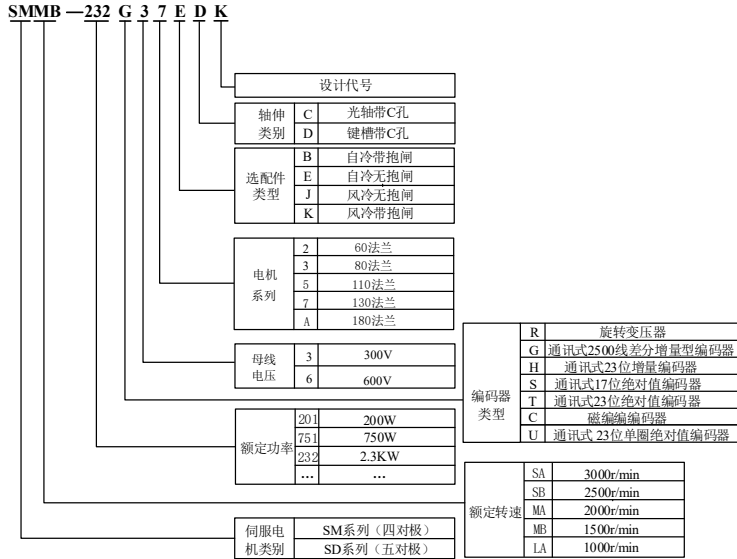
SMMB —232 G 3 7 E D K

设计代号

| 轴伸类别 | C | 光轴带C孔 |
|---|---|---|
| | D | 键槽带C孔 |

| 选配件类型 | B | 自冷带抱闸 |
|---|---|---|
| | E | 自冷无抱闸 |
| | J | 风冷无抱闸 |
| | K | 风冷带抱闸 |

| 电机系列 | 2 | 60法兰 |
|---|---|---|
| | 3 | 80法兰 |
| | 5 | 110法兰 |
| | 7 | 130法兰 |
| | A | 180法兰 |

| 编码器类型 | R | 旋转变压器 |
|---|---|---|
| | G | 通讯式2500线差分增量型编码器 |
| | H | 通讯式23位增量编码器 |
| | S | 通讯式17位绝对值编码器 |
| | T | 通讯式23位绝对值编码器 |
| | C | 磁编编码器 |
| | U | 通讯式 23位单圈绝对值编码器 |

| 母线电压 | 3 | 300V |
|---|---|---|
| | 6 | 600V |

| 额定功率 | 201 | 200W |
|---|---|---|
| | 751 | 750W |
| | 232 | 2.3KW |
| | ... | ... |

| 额定转速 | SA | 3000r/min |
|---|---|---|
| | SB | 2500r/min |
| | MA | 2000r/min |
| | MB | 1500r/min |
| | LA | 1000r/min |

| 伺服电机类别 | SM系列（四对极） |
|---|---|
| | SD系列（五对极） |